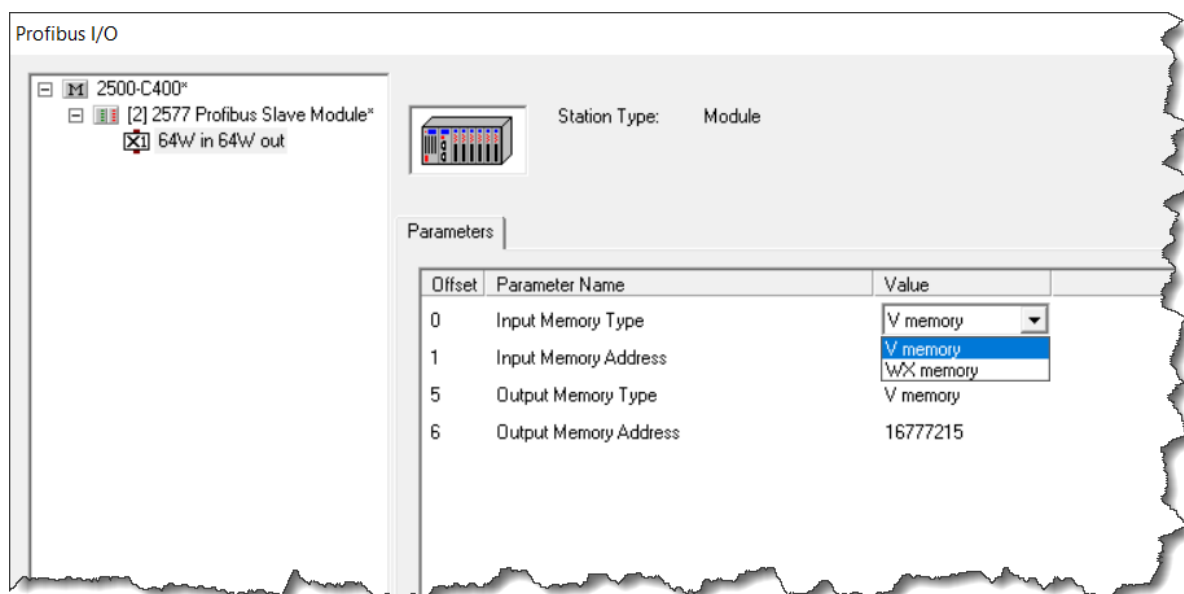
Profibus I/O

⊟ M 2500-C400*
⊟ [2] 2577 Profibus Slave Module*
X1 64W in 64W out

Station Type: Module

Parameters

| Offset | Parameter Name | Value |
|---|---|---|
| 0 | Input Memory Type | V memory |
| 1 | Input Memory Address | |
| 5 | Output Memory Type | V memory |
| 6 | Output Memory Address | 16777215 |

V memory
WX memory